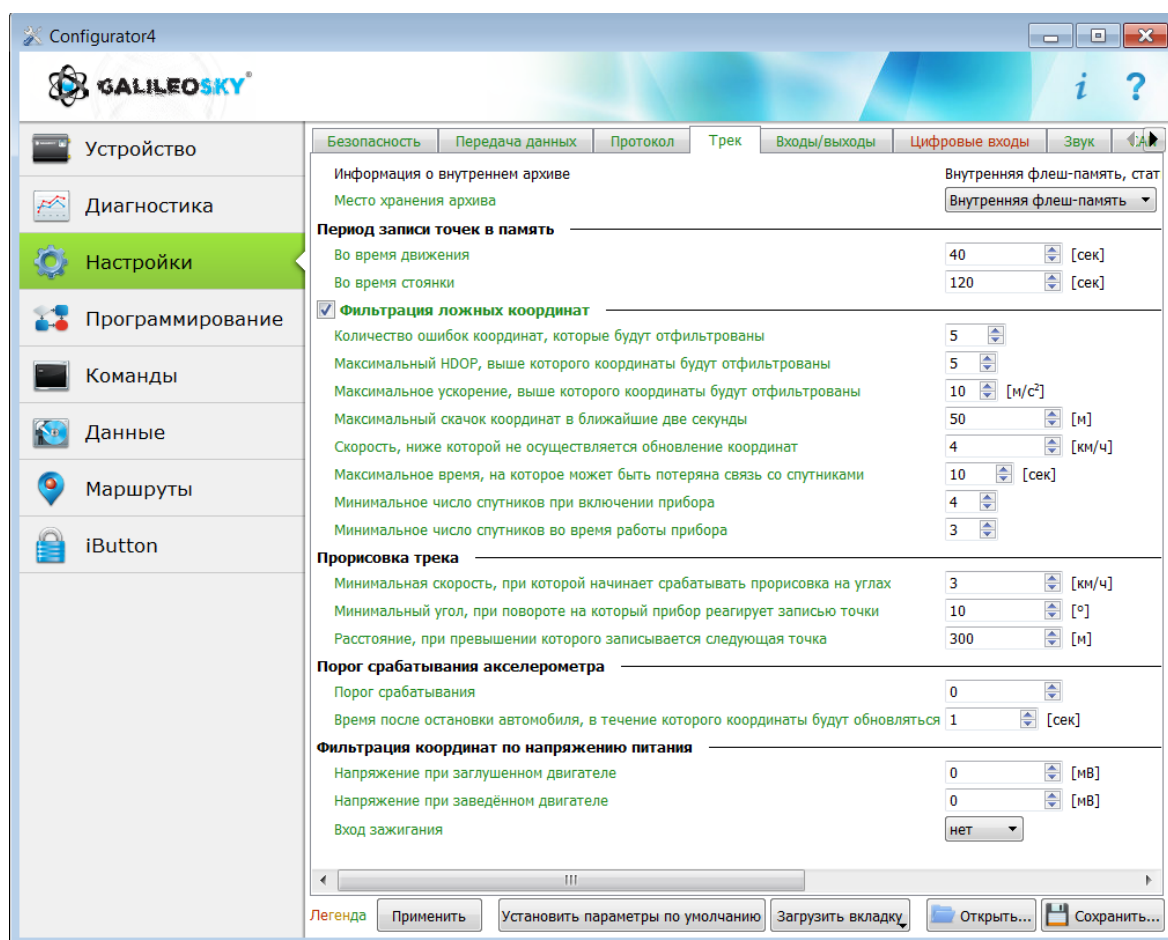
Configurator4

GALILEOSKY

i ?

Устройство
Диагностика
Настройки
Программирование
Команды
Данные
Маршруты
iButton

Безопасность | Передача данных | Протокол | Трек | Входы/выходы | Цифровые входы | Звук | А

Информация о внутреннем архиве Внутренняя флеш-память, стат
Место хранения архива Внутренняя флеш-память

Период записи точек в память
Во время движения 40 [сек]
Во время стоянки 120 [сек]

Фильтрация ложных координат
Количество ошибок координат, которые будут отфильтрованы 5
Максимальный HDOP, выше которого координаты будут отфильтрованы 5
Максимальное ускорение, выше которого координаты будут отфильтрованы 10 [м/с$^2$]
Максимальный скачок координат в ближайшие две секунды 50 [м]
Скорость, ниже которой не осуществляется обновление координат 4 [км/ч]
Максимальное время, на которое может быть потеряна связь со спутниками 10 [сек]
Минимальное число спутников при включении прибора 4
Минимальное число спутников во время работы прибора 3

Прорисовка трека
Минимальная скорость, при которой начинает срабатывать прорисовка на углах 3 [км/ч]
Минимальный угол, при повороте на который прибор реагирует записью точки 10 [°]
Расстояние, при превышении которого записывается следующая точка 300 [м]

Порог срабатывания акселерометра
Порог срабатывания 0
Время после остановки автомобиля, в течение которого координаты будут обновляться 1 [сек]

Фильтрация координат по напряжению питания
Напряжение при заглушенном двигателе 0 [мВ]
Напряжение при заведённом двигателе 0 [мВ]
Вход зажигания нет

III

Легенда Применить Установить параметры по умолчанию Загрузить вкладку Открыть... Сохранить...